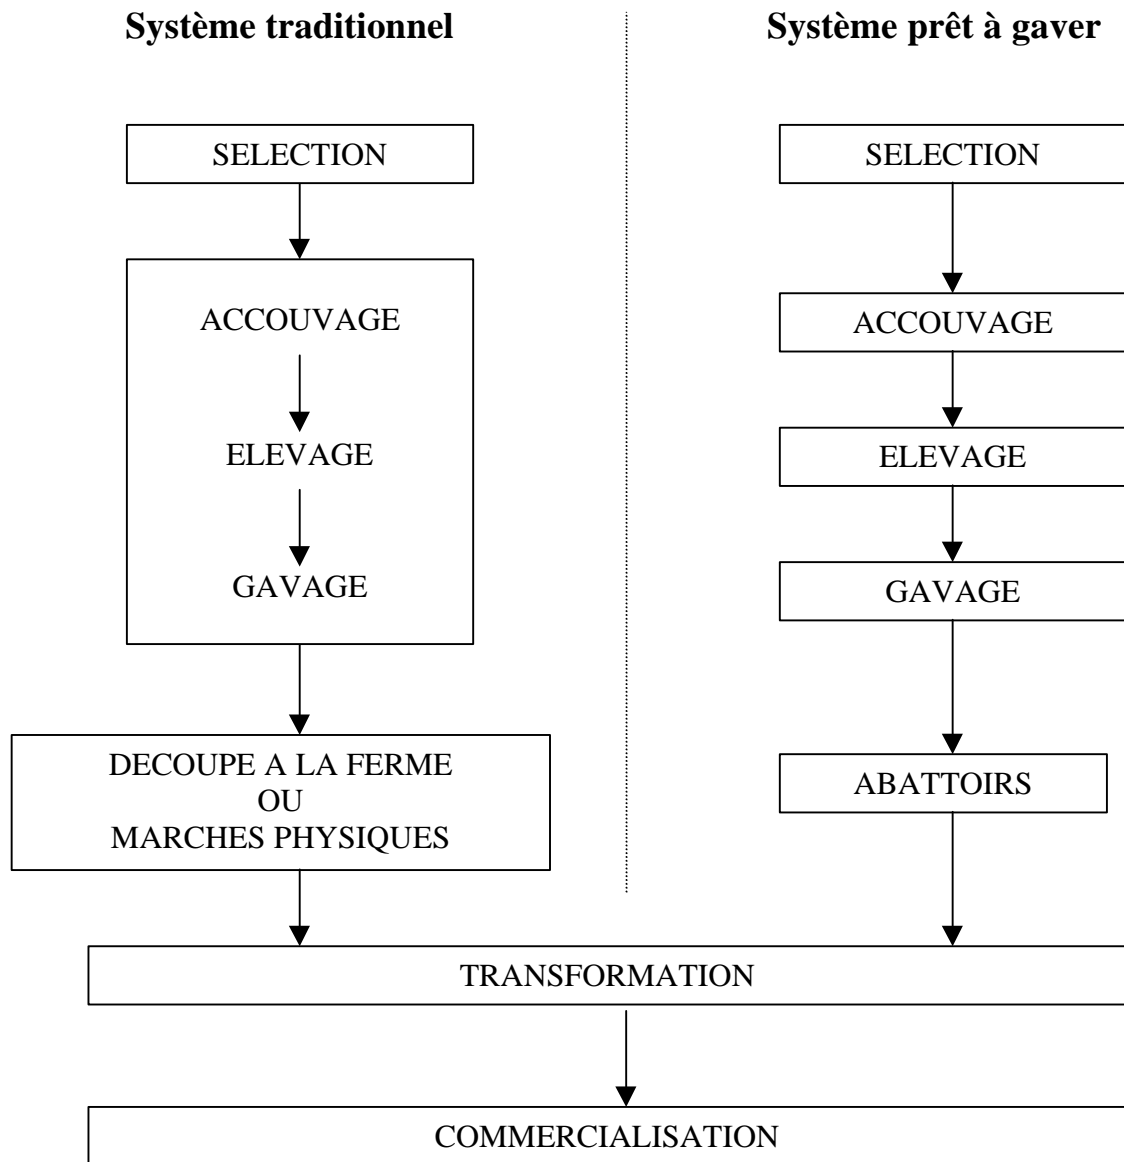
Système traditionnel

Système prêt à gaver

SELECTION

ACCOUVAGE

ELEVAGE

GAVAGE

DECOUPE A LA FERME
OU
MARCHES PHYSIQUES

SELECTION

ACCOUVAGE

ELEVAGE

GAVAGE

ABATTOIRS

TRANSFORMATION

COMMERCIALISATION